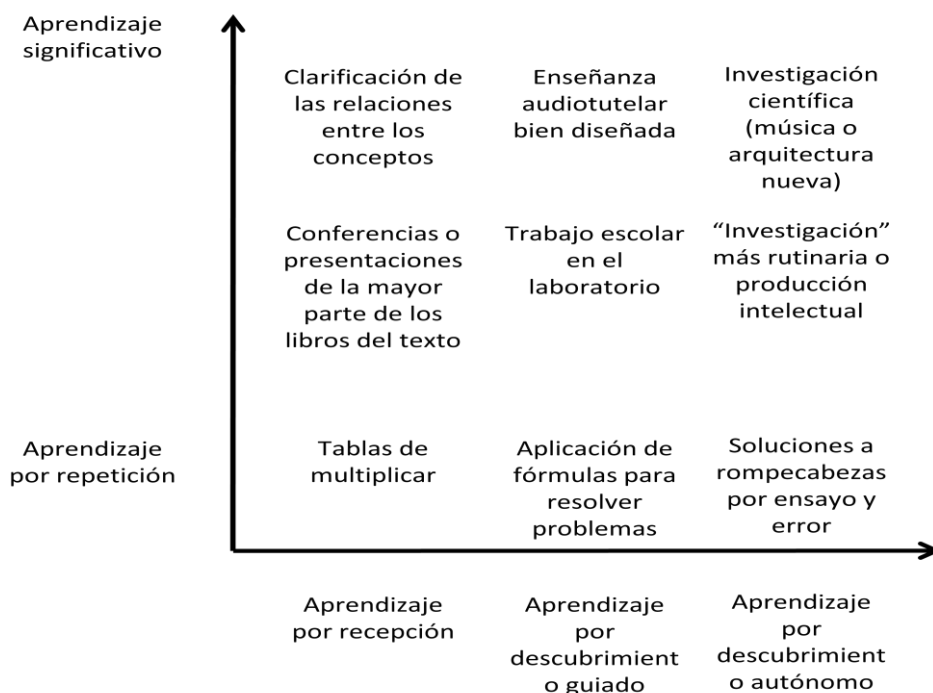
Aprendizaje significativo

Clarificación de las relaciones entre los conceptos

Enseñanza audiotutelar bien diseñada

Investigación científica (música o arquitectura nueva)

Conferencias o presentaciones de la mayor parte de los libros del texto

Trabajo escolar en el laboratorio

"Investigación" más rutinaria o producción intelectual

Aprendizaje por repetición

Tablas de multiplicar

Aplicación de fórmulas para resolver problemas

Soluciones a rompecabezas por ensayo y error

Aprendizaje por recepción

Aprendizaje por descubrimient o guiado

Aprendizaje por descubrimient o autónomo